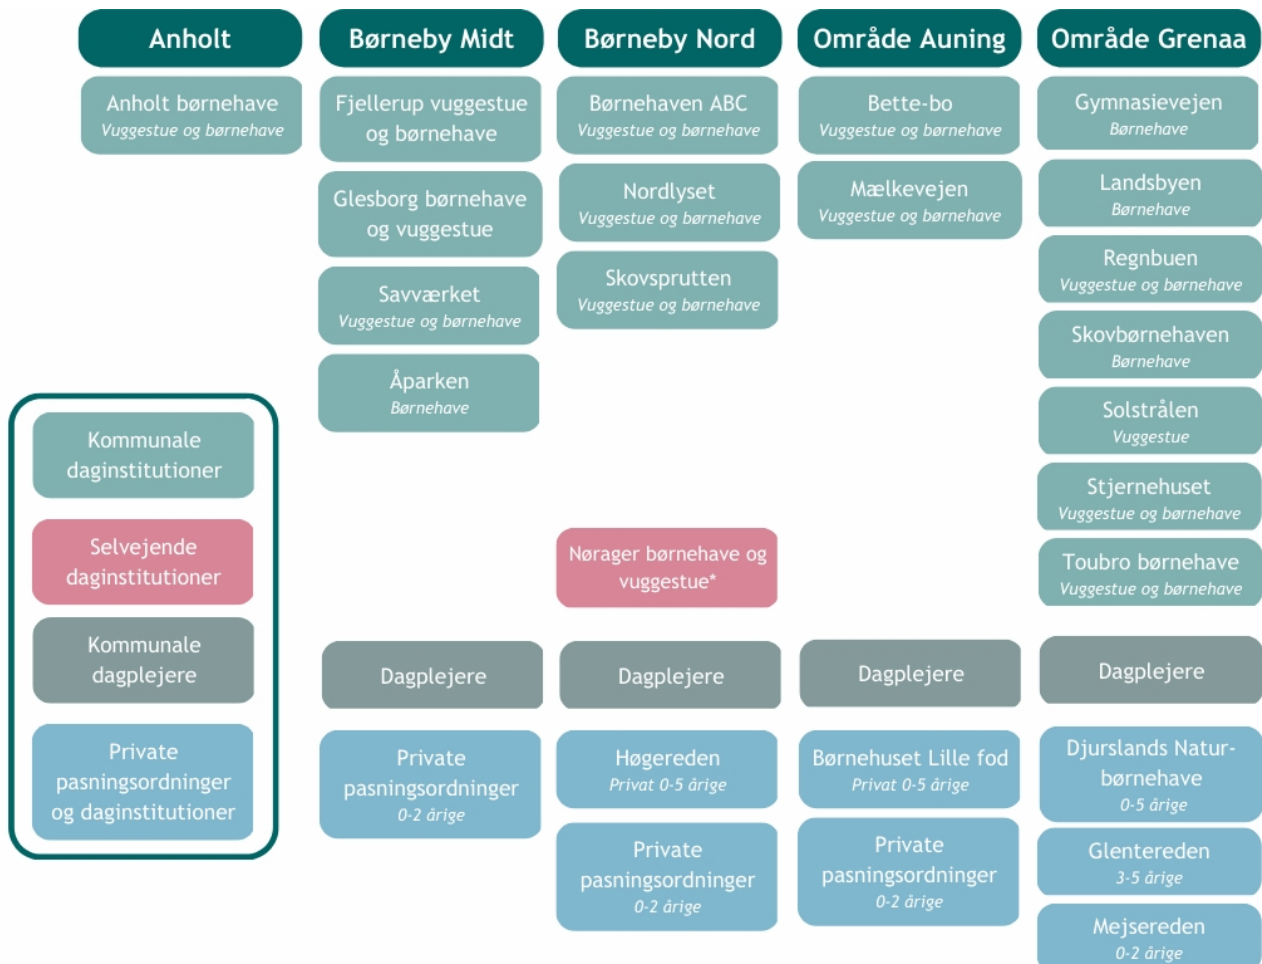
Anholt

Anholt børnehave
Vuggestue og børnehave

Kommunale daginstitutioner

Selvejende daginstitutioner

Kommunale dagplejere

Private pasningsordninger og daginstitutioner

Børneby Midt

Fjellerup vuggestue og børnehave

Glesborg børnehave og vuggestue

Savværket
Vuggestue og børnehave

Åparken
Børnehave

Dagplejere

Private pasningsordninger
0-2 årige

Børneby Nord

Børnehaven ABC
Vuggestue og børnehave

Nordlyset
Vuggestue og børnehave

Skovsprutten
Vuggestue og børnehave

Nørager børnehave og vuggestue*

Dagplejere

Høgereden
Privat 0-5 årige

Private pasningsordninger
0-2 årige

Område Auning

Bette-bo
Vuggestue og børnehave

Mælkevejen
Vuggestue og børnehave

Dagplejere

Børnehuset Lille fod
Privat 0-5 årige

Private pasningsordninger
0-2 årige

Område Grenaa

Gymnasievejen
Børnehave

Landsbyen
Børnehave

Regnbuen
Vuggestue og børnehave

Skovbørnehaven
Børnehave

Solstrålen
Vuggestue

Stjernehuset
Vuggestue og børnehave

Toubro børnehave
Vuggestue og børnehave

Dagplejere

Djurslands Naturbørnehave
0-5 årige

Glentereden
3-5 årige

Mejsereden
0-2 årige